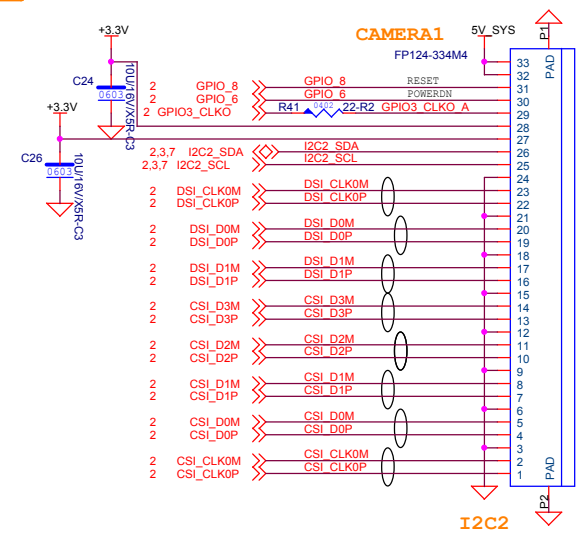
+3.3V
C24
0603
10U/16V/X5R-C3
+3.3V
C26
0603
10U/16V/X5R-C3
CAMERA1
FP124-334M4
5V_SYS
P1
PAD
2 GPIO_8
2 GPIO_6
2 GPIO3_CLKO
GPIO_8
GPIO_6
RESET
POWERDN
R41 0402 22-R2 GPIO3_CLKO_A
2,3,7 I2C2_SDA
2,3,7 I2C2_SCL
I2C2_SDA
I2C2_SCL
2 DSI_CLK0M
2 DSI_CLK0P
DSI_CLK0M
DSI_CLK0P
2 DSI_D0M
2 DSI_D0P
DSI_D0M
DSI_D0P
2 DSI_D1M
2 DSI_D1P
DSI_D1M
DSI_D1P
2 CSI_D3M
2 CSI_D3P
CSI_D3M
CSI_D3P
2 CSI_D2M
2 CSI_D2P
CSI_D2M
CSI_D2P
2 CSI_D1M
2 CSI_D1P
CSI_D1M
CSI_D1P
2 CSI_D0M
2 CSI_D0P
CSI_D0M
CSI_D0P
2 CSI_CLK0M
2 CSI_CLK0P
CSI_CLK0M
CSI_CLK0P
33
32
31
30
29
28
27
26
25
24
23
22
21
20
19
18
17
16
15
14
13
12
11
10
9
8
7
6
5
4
3
2
1
PAD
P2
I2C2